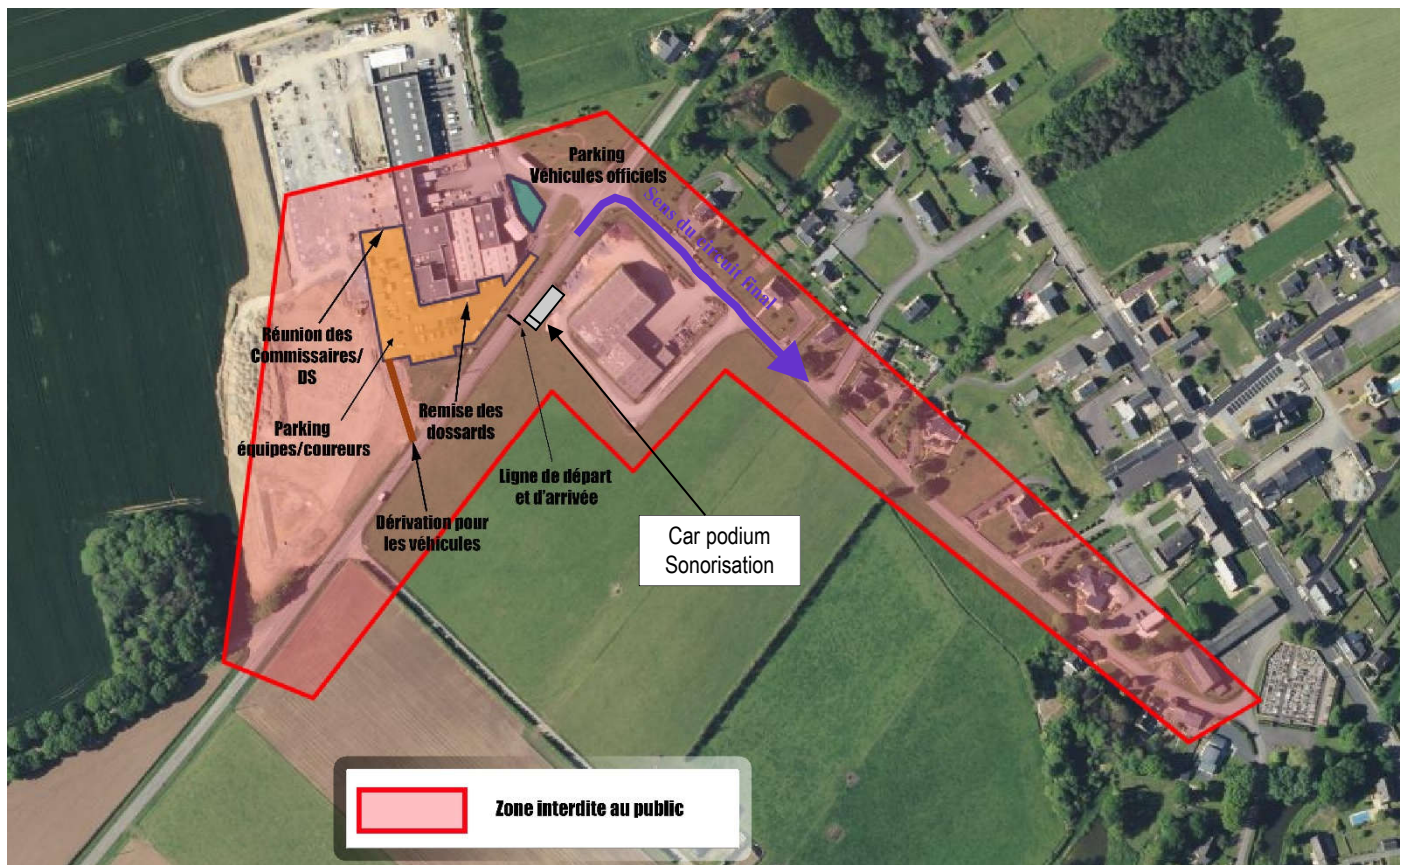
Parking
Véhicules officiels

Sens du circuit final

Réunion des Commissaires/ DS

Parking équipes/coureurs

Remise des dossards

Ligne de départ et d'arrivée

Dérivation pour les véhicules

Car podium
Sonorisation

Zone interdite au public